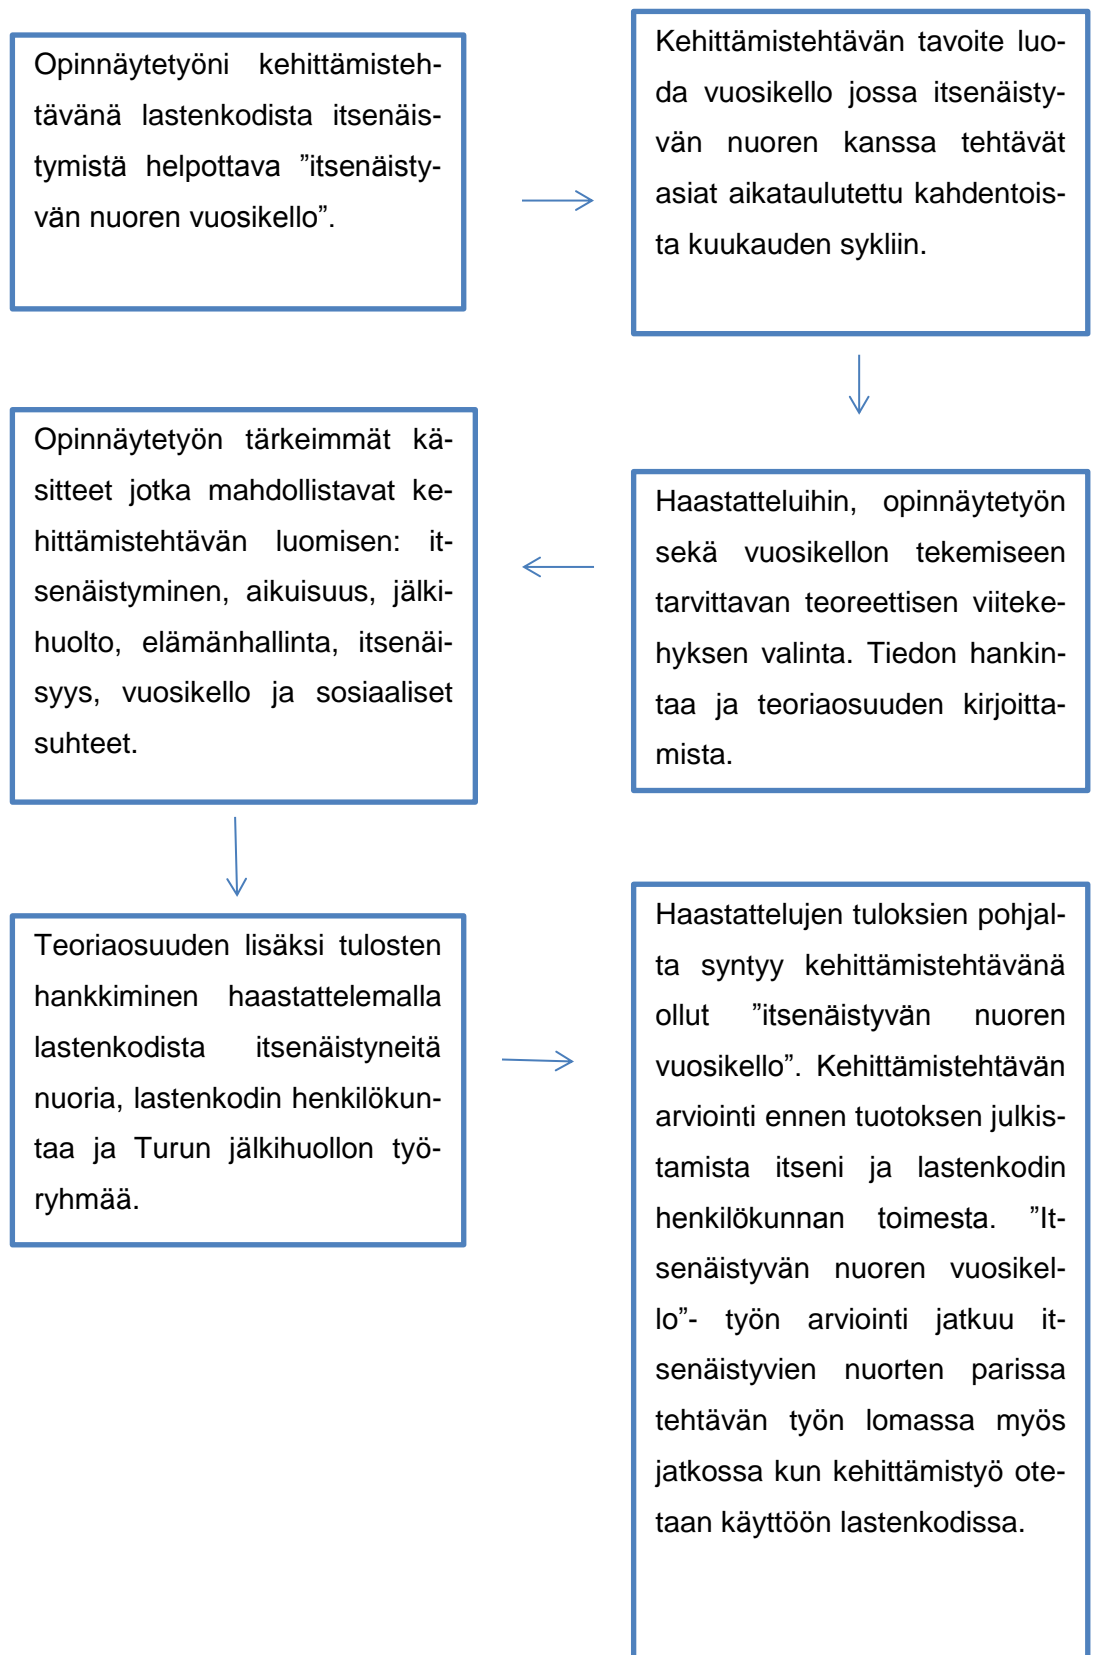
Opinnäytetyöni kehittämistehtävänä lastenkodista itsenäistymistä helpottava ”itsenäistyvän nuoren vuosikello”.

Kehittämistehtävän tavoite luoda vuosikello jossa itsenäistyvän nuoren kanssa tehtävät asiat aikataulutettu kahdentoista kuukauden sykliin.

Haastatteluihin, opinnäytetyön sekä vuosikellon tekemiseen tarvittavan teoreettisen viitekehyksen valinta. Tiedon hankintaa ja teoriaosuuden kirjoittamista.

Opinnäytetyön tärkeimmät käsitteet jotka mahdollistavat kehittämistehtävän luomisen: itsenäistyminen, aikuisuus, jälkihuolto, elämänhallinta, itsenäisyys, vuosikello ja sosiaaliset suhteet.

Teoriaosuuden lisäksi tulosten hankkiminen haastattelemalla lastenkodista itsenäistyneitä nuoria, lastenkodin henkilökuntaa ja Turun jälkihuollon työryhmää.

Haastattelujen tuloksien pohjalta syntyy kehittämistehtävänä ollut ”itsenäistyvän nuoren vuosikello”. Kehittämistehtävän arviointi ennen tuotoksen julkistamista itseni ja lastenkodin henkilökunnan toimesta. ”Itsenäistyvän nuoren vuosikello”- työn arviointi jatkuu itsenäistyvien nuorten parissa tehtävän työn lomassa myös jatkossa kun kehittämistyö otetaan käyttöön lastenkodissa.